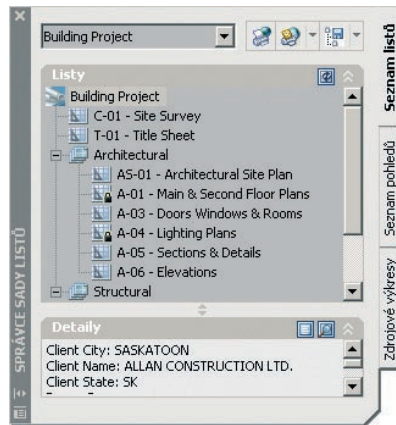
Building Project

Listy

Building Project
C-01 - Site Survey
T-01 - Title Sheet
Architectural
AS-01 - Architectural Site Plan
A-01 - Main & Second Floor Plans
A-03 - Doors Windows & Rooms
A-04 - Lighting Plans
A-05 - Sections & Details
A-06 - Elevations
Structural

Detaily

Client City: SASKATOON
Client Name: ALLAN CONSTRUCTION LTD.
Client State: SK

SPRÁVCE SADY LISTŮ

Seznam listů
Seznam pohledů
Zdrojové výkresy